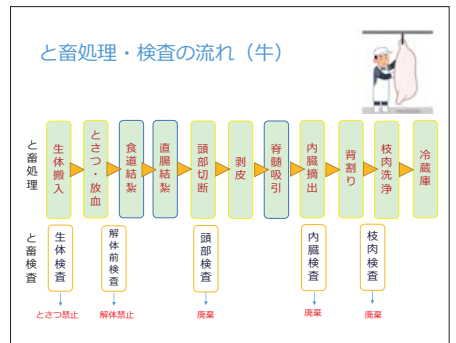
と畜処理・検査の流れ（牛）

と畜処理

生体搬入
とさつ・放血
食道結紮
直腸結紮
頭部切断
剥皮
脊髄吸引
内臓摘出
背割り
枝肉洗浄
冷蔵庫

と畜検査

生体検査
とさつ禁止
解体前検査
解体禁止
頭部検査
廃棄
内臓検査
廃棄
枝肉検査
廃棄